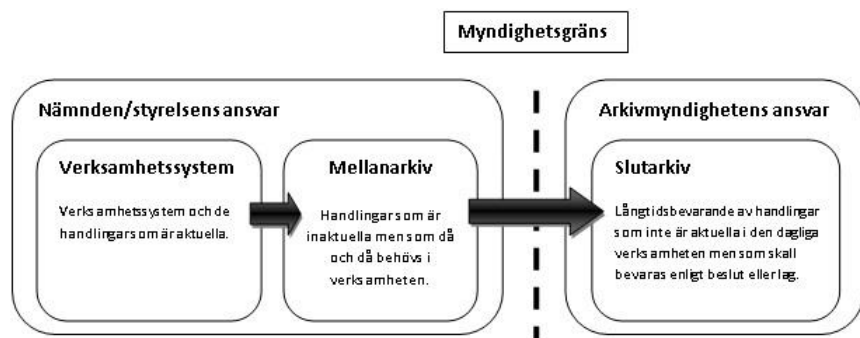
Myndighetsgräns

Nämnden/styrelsens ansvar

Verksamhetssystem

Verksamhetssystem och de handlingar som är aktuella.

Mellanarkiv

Handlingar som är inaktuella men som då och då behövs i verksamheten.

Arkivmyndighetens ansvar

Slutarkiv

Långtidsbevarande av handlingar som inte är aktuella i den dagliga verksamheten men som skall bevaras enligt beslut eller lag.